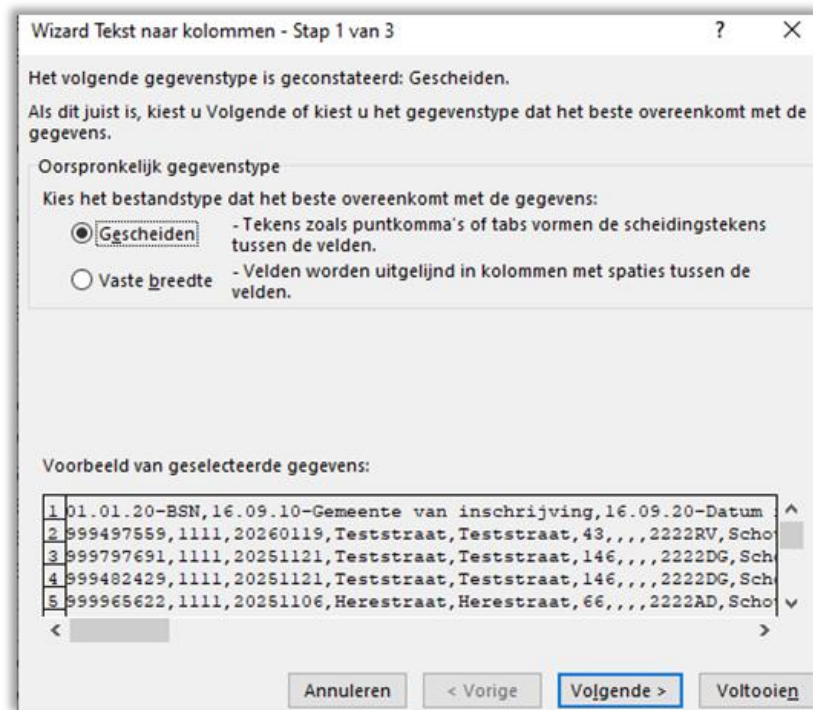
Wizard Tekst naar kolommen - Stap 1 van 3

?

X

Het volgende gegevenstype is geconstateerd: Gescheiden.

Als dit juist is, kiest u Volgende of kiest u het gegevenstype dat het beste overeenkomt met de gegevens.

Oorspronkelijk gegevenstype

Kies het bestandstype dat het beste overeenkomt met de gegevens:

Gescheiden - Tekens zoals puntkomma's of tabs vormen de scheidingstekens tussen de velden.

Vaste breedte - Velden worden uitgelijnd in kolommen met spaties tussen de velden.

Voorbeeld van geselecteerde gegevens:

1 01.01.20-BSN,16.09.10-Gemeente van inschrijving,16.09.20-Datum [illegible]
2 999497559,1111,20260119,Teststraat,Teststraat,43,,,,2222RV,Scho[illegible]
3 999797691,1111,20251121,Teststraat,Teststraat,146,,,,2222DG,Sch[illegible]
4 999482429,1111,20251121,Teststraat,Teststraat,146,,,,2222DG,Sch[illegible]
5 999965622,1111,20251106,Herestraat,Herestraat,66,,,,2222AD,Scho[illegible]

Annuleren

< Vorige

Volgende >

Voltooien